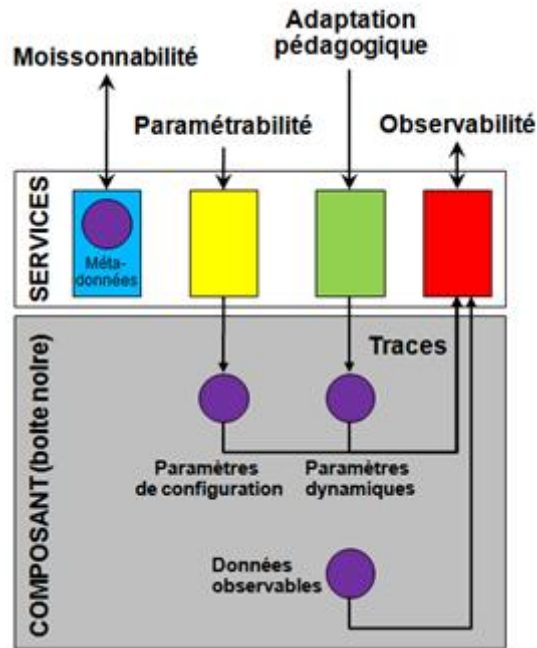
Moissonnabilité

Adaptation pédagogique

Paramétrabilité

Observabilité

SERVICES

Méta-données

COMPOSANT (boîte noire)

Traces

Paramètres de configuration

Paramètres dynamiques

Données observables